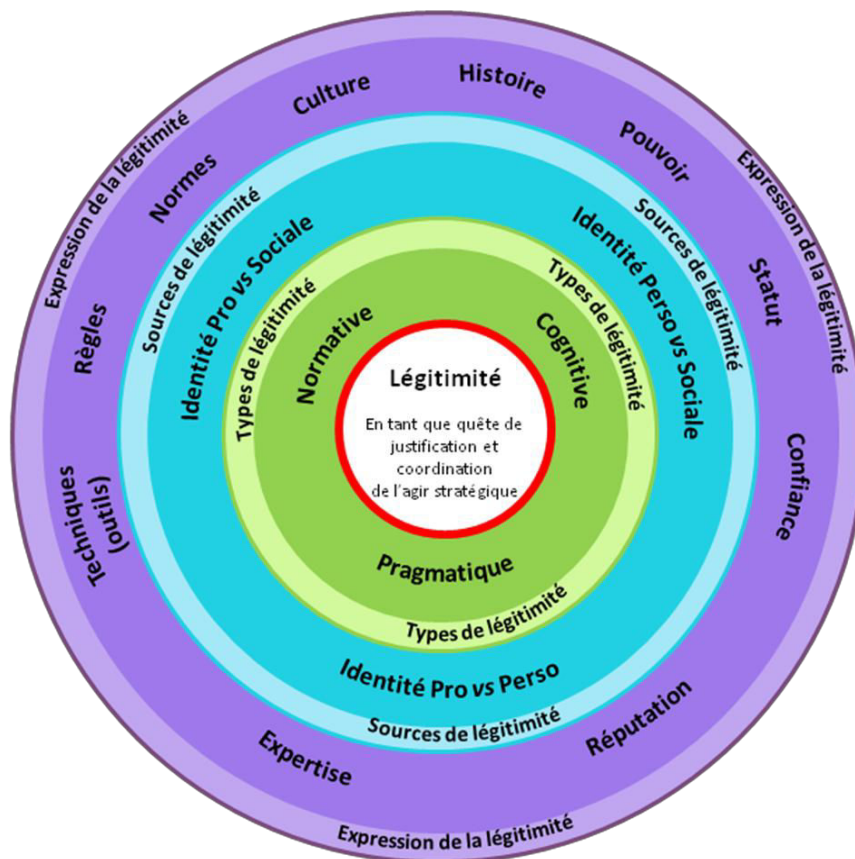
Légitimité

En tant que quête de justification et coordination de l'agir stratégique

Normative

Cognitive

Pragmatique

Types de légitimité

Types de légitimité

Types de légitimité

Identité Pro vs Sociale

Identité Perso vs Sociale

Identité Pro vs Perso

Sources de légitimité

Sources de légitimité

Sources de légitimité

Culture

Histoire

Pouvoir

Statut

Confiance

Réputation

Expertise

Techniques (outils)

Règles

Normes

Expression de la légitimité

Expression de la légitimité

Expression de la légitimité